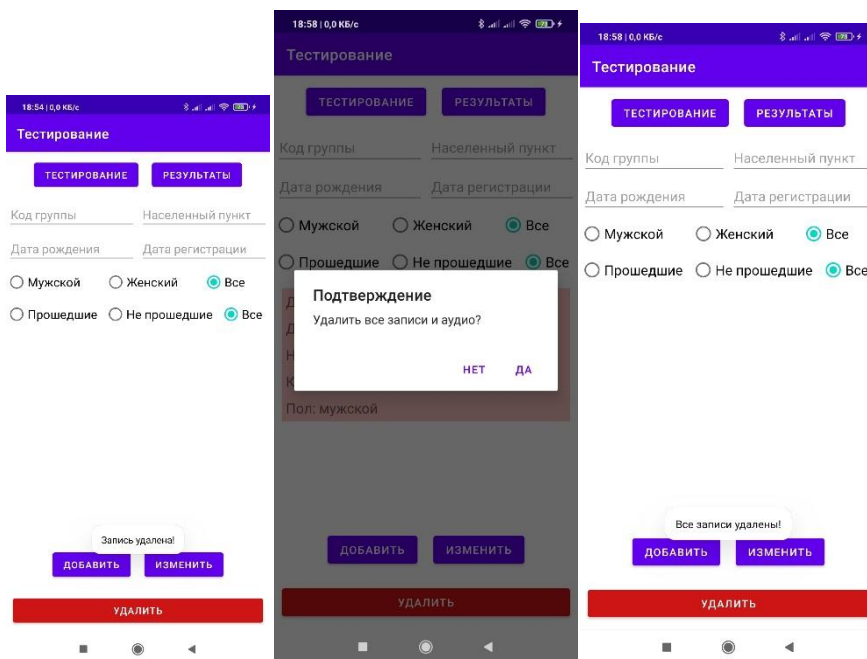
18:54 | 0,0 КБ/с

Тестирование

ТЕСТИРОВАНИЕ РЕЗУЛЬТАТЫ

Код группы Населенный пункт

Дата рождения Дата регистрации

Мужской Женский Все

Прошедшие Не прошедшие Все

Запись удалена!

ДОБАВИТЬ ИЗМЕНИТЬ

УДАЛИТЬ

18:58 | 0,0 КБ/с

Тестирование

ТЕСТИРОВАНИЕ РЕЗУЛЬТАТЫ

Код группы Населенный пункт

Дата рождения Дата регистрации

Мужской Женский Все

Прошедшие Не прошедшие Все

Подтверждение

Удалить все записи и аудио?

НЕТ ДА

Пол: мужской

ДОБАВИТЬ ИЗМЕНИТЬ

УДАЛИТЬ

18:58 | 0,0 КБ/с

Тестирование

ТЕСТИРОВАНИЕ РЕЗУЛЬТАТЫ

Код группы Населенный пункт

Дата рождения Дата регистрации

Мужской Женский Все

Прошедшие Не прошедшие Все

Все записи удалены!

ДОБАВИТЬ ИЗМЕНИТЬ

УДАЛИТЬ